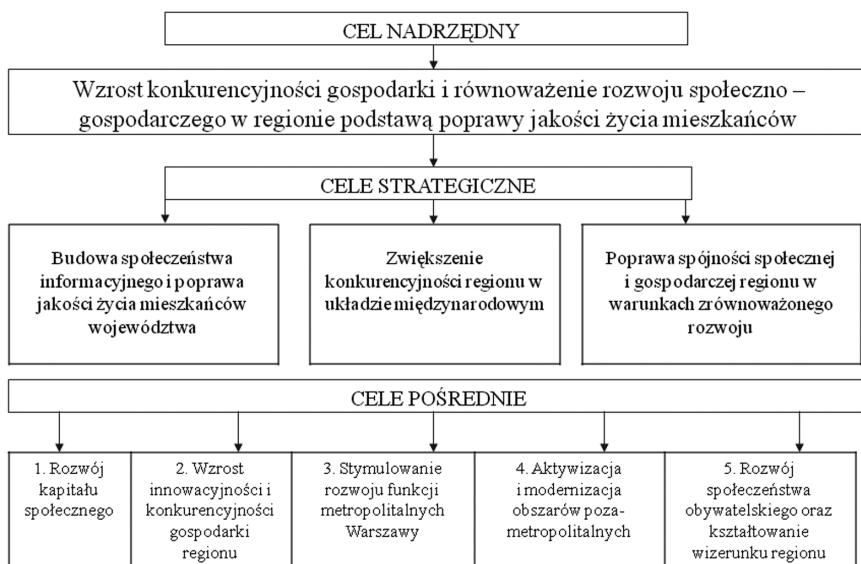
CEL NADRZĘDNY

Wzrost konkurencyjności gospodarki i równoważenie rozwoju społeczno – gospodarczego w regionie podstawą poprawy jakości życia mieszkańców

CELE STRATEGICZNE

Budowa społeczeństwa informacyjnego i poprawa jakości życia mieszkańców województwa

Zwiększenie konkurencyjności regionu w układzie międzynarodowym

Poprawa spójności społecznej i gospodarczej regionu w warunkach zrównoważonego rozwoju

CELE POŚREDNIE

| 1. Rozwój kapitału społecznego | 2. Wzrost innowacyjności i konkurencyjności gospodarki regionu | 3. Stymulowanie rozwoju funkcji metropolitalnych Warszawy | 4. Aktywizacja i modernizacja obszarów pozametropolitalnych | 5. Rozwój społeczeństwa obywatelskiego oraz kształtowanie wizerunku regionu |
|---|---|---|---|---|